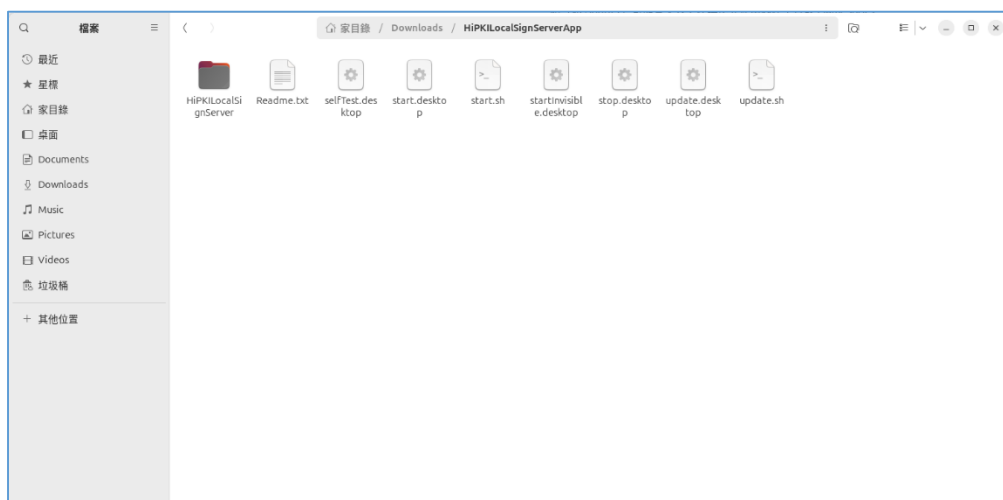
檔案

家目錄 / Downloads / HiPKILocalSignServerApp

最近
星標
家目錄
桌面
Documents
Downloads
Music
Pictures
Videos
垃圾桶
+ 其他位置

HiPKILocalSignServer
Readme.txt
selfTest.desktop
start.desktop
start.sh
startInvisible.desktop
stop.desktop
update.desktop
update.sh